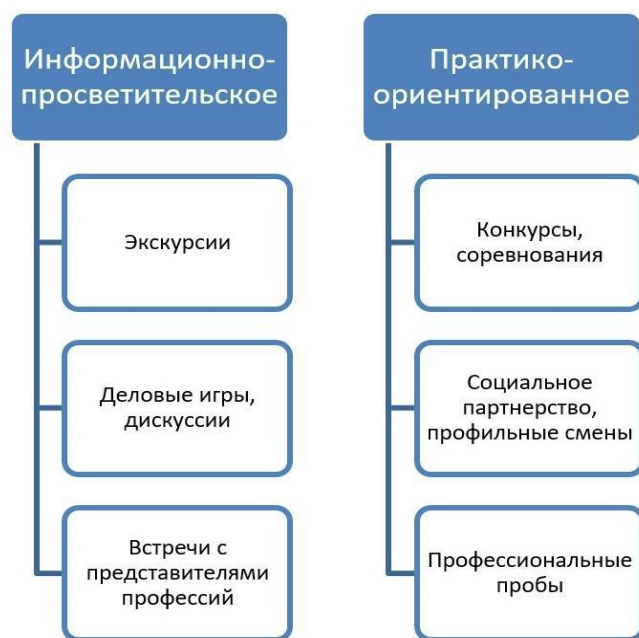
Информационно-просветительское

Экскурсии

Деловые игры, дискуссии

Встречи с представителями профессий

Практико-ориентированное

Конкурсы, соревнования

Социальное партнерство, профильные смены

Профессиональные пробы